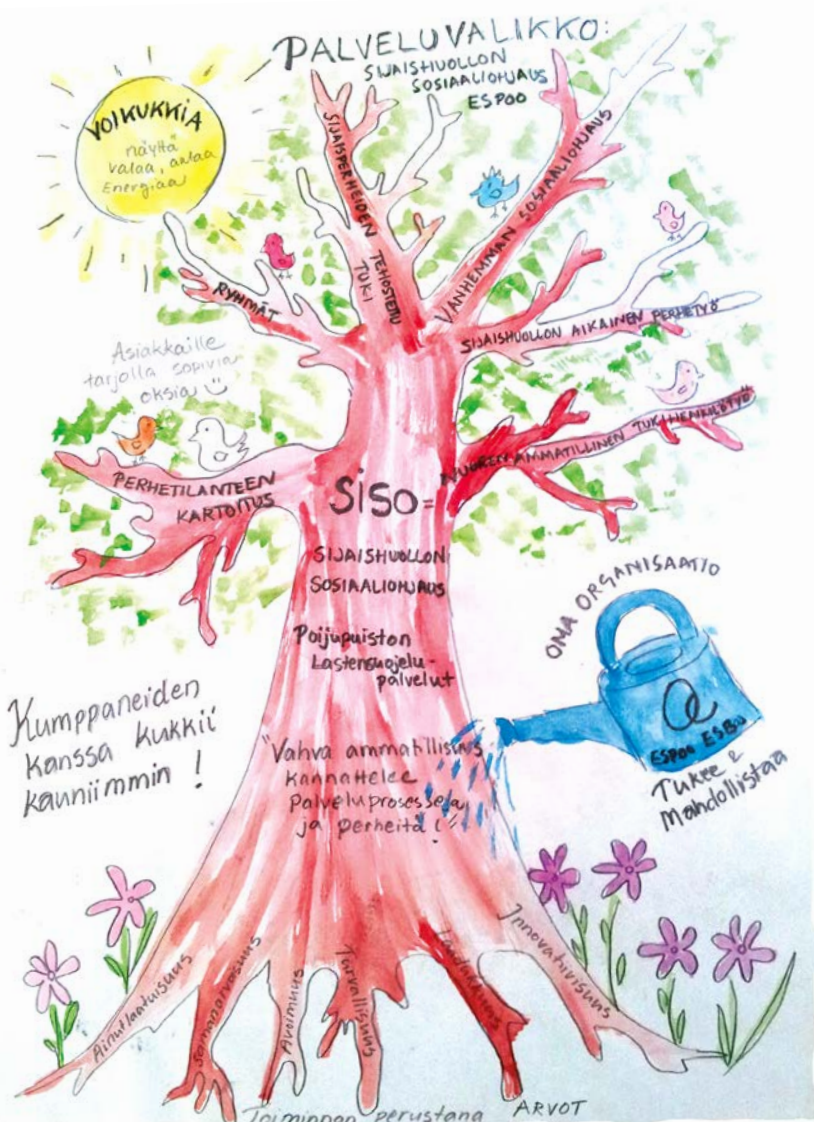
PALVELUVALIKKO:
SIJAISHUOLLON SOSIAALIOHJAUS ESPOO

VOIKUKKIA näyttää valoa, antaa Energiaa

SIJAISPERHEIDEN TEHOSTETTU TUKI

VANHEMMAN SOSIAALIOHJAUS

RYHMÄT

SIJAISHUOLLON AIKAINEN PERHETYÖ

Asiakkaille tarjolla sopivia oksia :)

NUOREN AMMATILLINEN TUKIHENKILÖTYÖ

PERHETILANTEEN KARTOITUS

SISO = SIJAISHUOLLON SOSIAALIOHJAUS

Poijupuiston Lastensuojelupalvelut

OMA ORGANISAATIO

ESPOO ESBO

Tukee & Mahdollistaa

Kumppaneiden kanssa kukkii kauniimmin!

"Vahva ammatillisuus kannattelee Palveluprosesseja ja perheitä!"

Ainutlaatuisuus

Samanarvoisuus

Avoimuus

Turvallisuus

Luotettavuus

Innovatiivisuus

Toiminnan perustana ARVOT